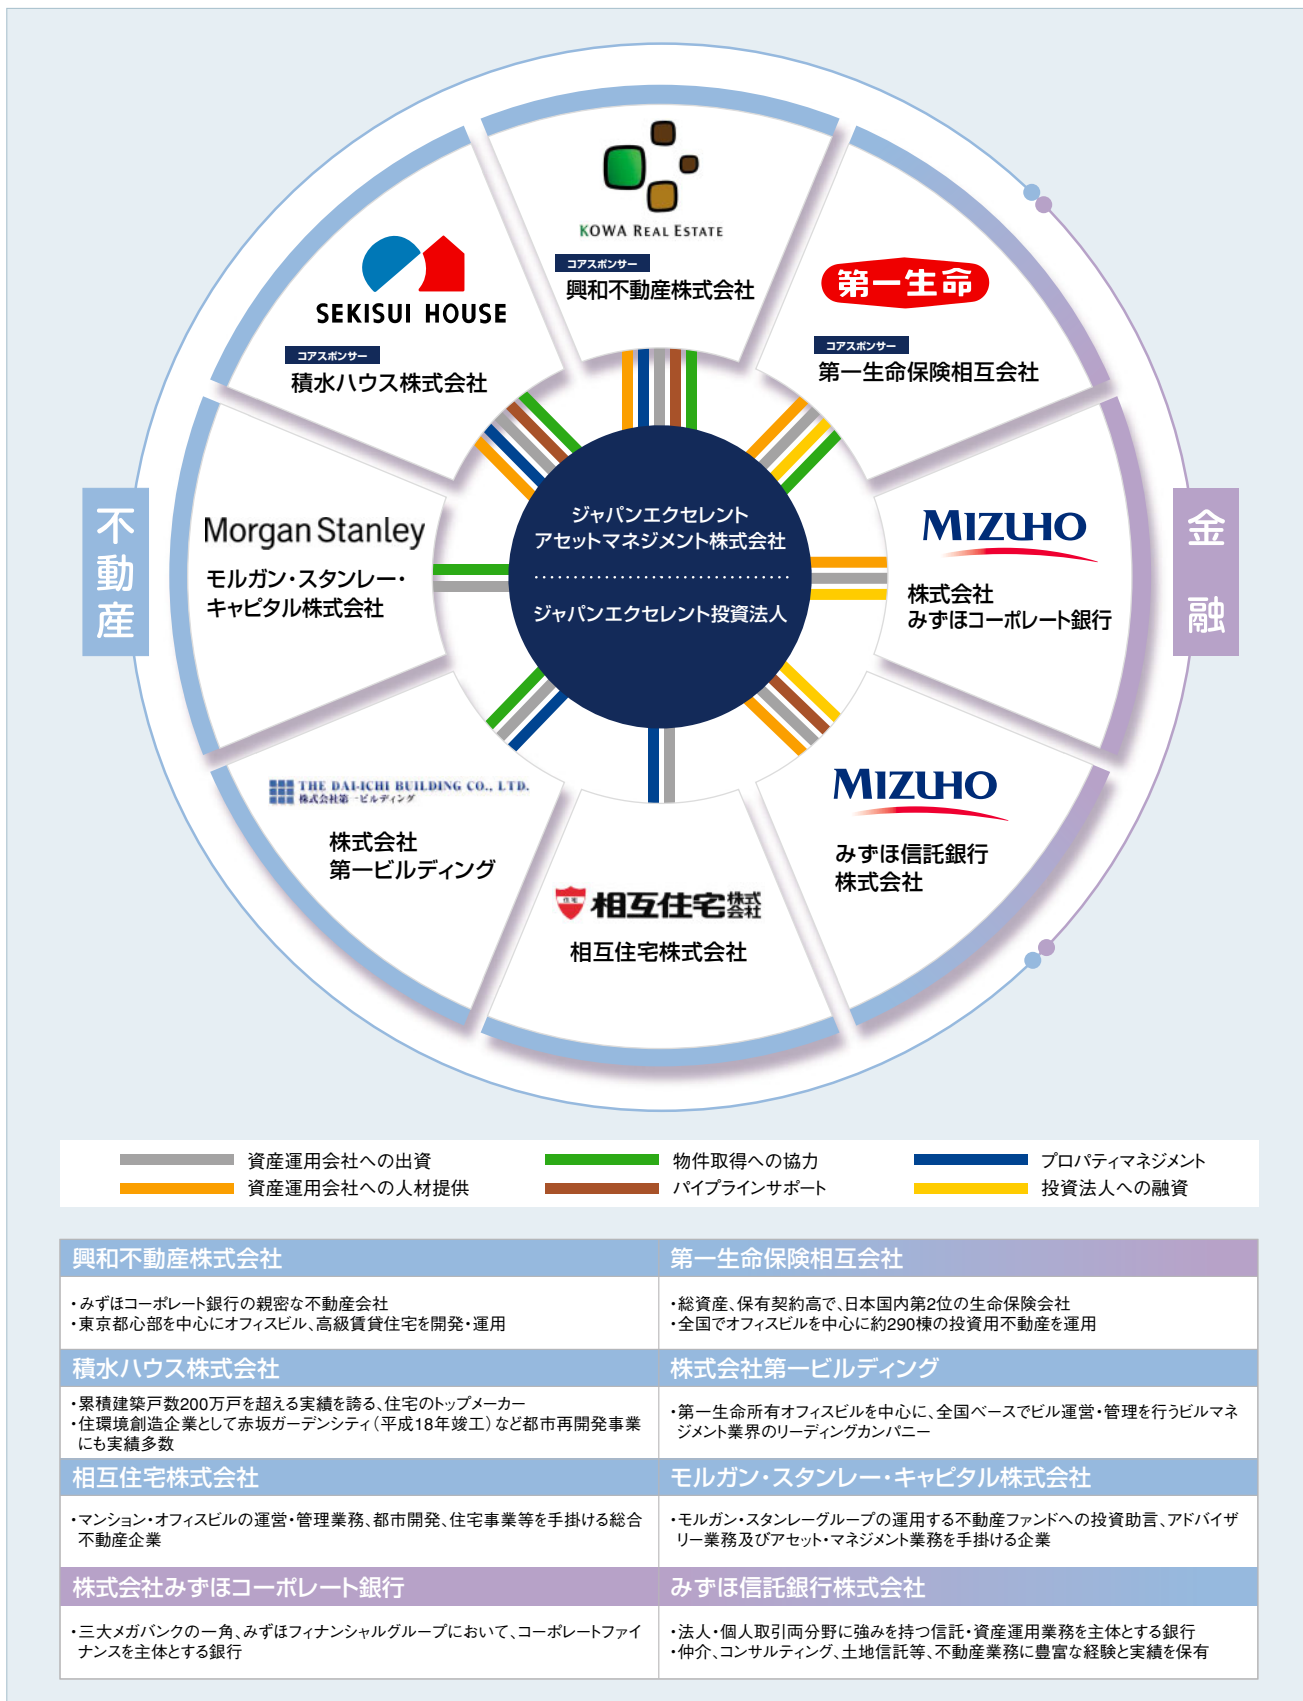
不動産

金融

KOWA REAL ESTATE
コアスポンサー
興和不動産株式会社

第一生命
コアスポンサー
第一生命保険相互会社

SEKISUI HOUSE
コアスポンサー
積水ハウス株式会社

Morgan Stanley
モルガン・スタンレー・キャピタル株式会社

ジャパンエクセレントアセットマネジメント株式会社
ジャパンエクセレント投資法人

MIZUHO
株式会社みずほコーポレート銀行

THE DAI-ICHI BUILDING CO., LTD.
株式会社第一ビルディング

株式会社
第一ビルディング

MIZUHO
みずほ信託銀行株式会社

相互住宅株式会社
相互住宅株式会社

資産運用会社への出資
資産運用会社への人材提供
物件取得への協力
パイプラインサポート
プロパティマネジメント
投資法人への融資

| 興和不動産株式会社 | 第一生命保険相互会社 |
|---|---|
| ・みずほコーポレート銀行の親密な不動産会社<br>・東京都心部を中心にオフィスビル、高級賃貸住宅を開発・運用 | ・総資産、保有契約高で、日本国内第2位の生命保険会社<br>・全国でオフィスビルを中心に約290棟の投資用不動産を運用 |
| 積水ハウス株式会社 | 株式会社第一ビルディング |
| ・累積建築戸数200万戸を超える実績を誇る、住宅のトップメーカー<br>・住環境創造企業として赤坂ガーデンシティ（平成18年竣工）など都市再開発事業にも実績多数 | ・第一生命所有オフィスビルを中心に、全国ベースでビル運営・管理を行うビルマネジメント業界のリーディングカンパニー |
| 相互住宅株式会社 | モルガン・スタンレー・キャピタル株式会社 |
| ・マンション・オフィスビルの運営・管理業務、都市開発、住宅事業等を手掛ける総合不動産企業 | ・モルガン・スタンレーグループの運用する不動産ファンドへの投資助言、アドバイザリー業務及びアセット・マネジメント業務を手掛ける企業 |
| 株式会社みずほコーポレート銀行 | みずほ信託銀行株式会社 |
| ・三大メガバンクの一角、みずほフィナンシャルグループにおいて、コーポレートファイナンスを主体とする銀行 | ・法人・個人取引両分野に強みを持つ信託・資産運用業務を主体とする銀行<br>・仲介、コンサルティング、土地信託等、不動産業務に豊富な経験と実績を保有 |